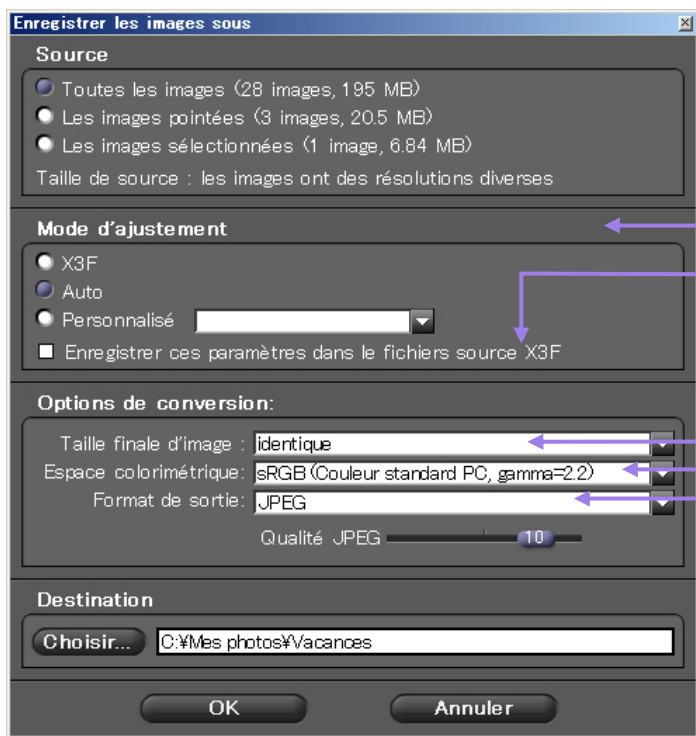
Enregistrer les images sous

Source

Toutes les images (28 images, 195 MB)

Les images pointées (3 images, 20.5 MB)

Les images sélectionnées (1 image, 6.84 MB)

Taille de source : les images ont des résolutions diverses

Mode d'ajustement

X3F

Auto

Personnalisé

Enregistrer ces paramètres dans le fichiers source X3F

Options de conversion:

Taille finale d'image : identique

Espace colorimétrique: sRGB (Couleur standard PC, gamma=2.2)

Format de sortie: JPEG

Qualité JPEG 10

Destination

Choisir... C:¥Mes photos¥Vacances

OK

Annuler